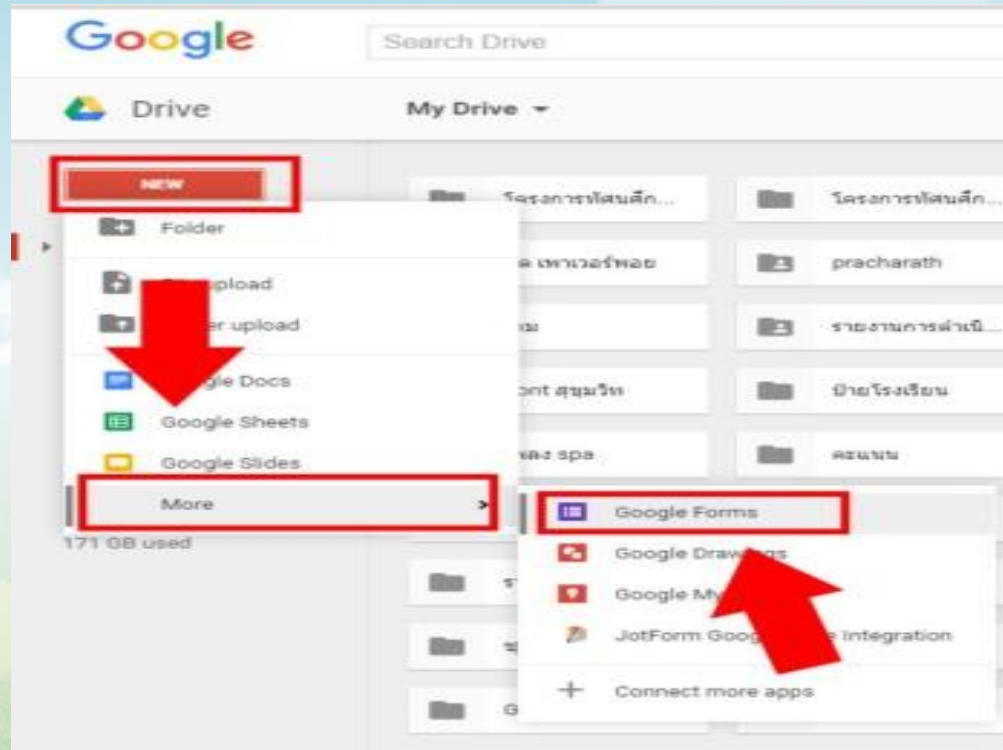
Google

Search Drive

Drive

My Drive

NEW

Folder

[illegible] upload

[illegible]r upload

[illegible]gle Docs

Google Sheets

Google Slides

More

171 GB used

โครงการทัศนศึก...

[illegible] เพาเวอร์พอย

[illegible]ม

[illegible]ont สุขุมวิท

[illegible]ลง spa

โครงการทัศนศึก...

pracharath

รายงานการดำเนิ...

ป้ายโรงเรียน

คะแนน

Google Forms

Google Draw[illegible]

Google M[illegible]

JotForm Goog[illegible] Integration

Connect more apps